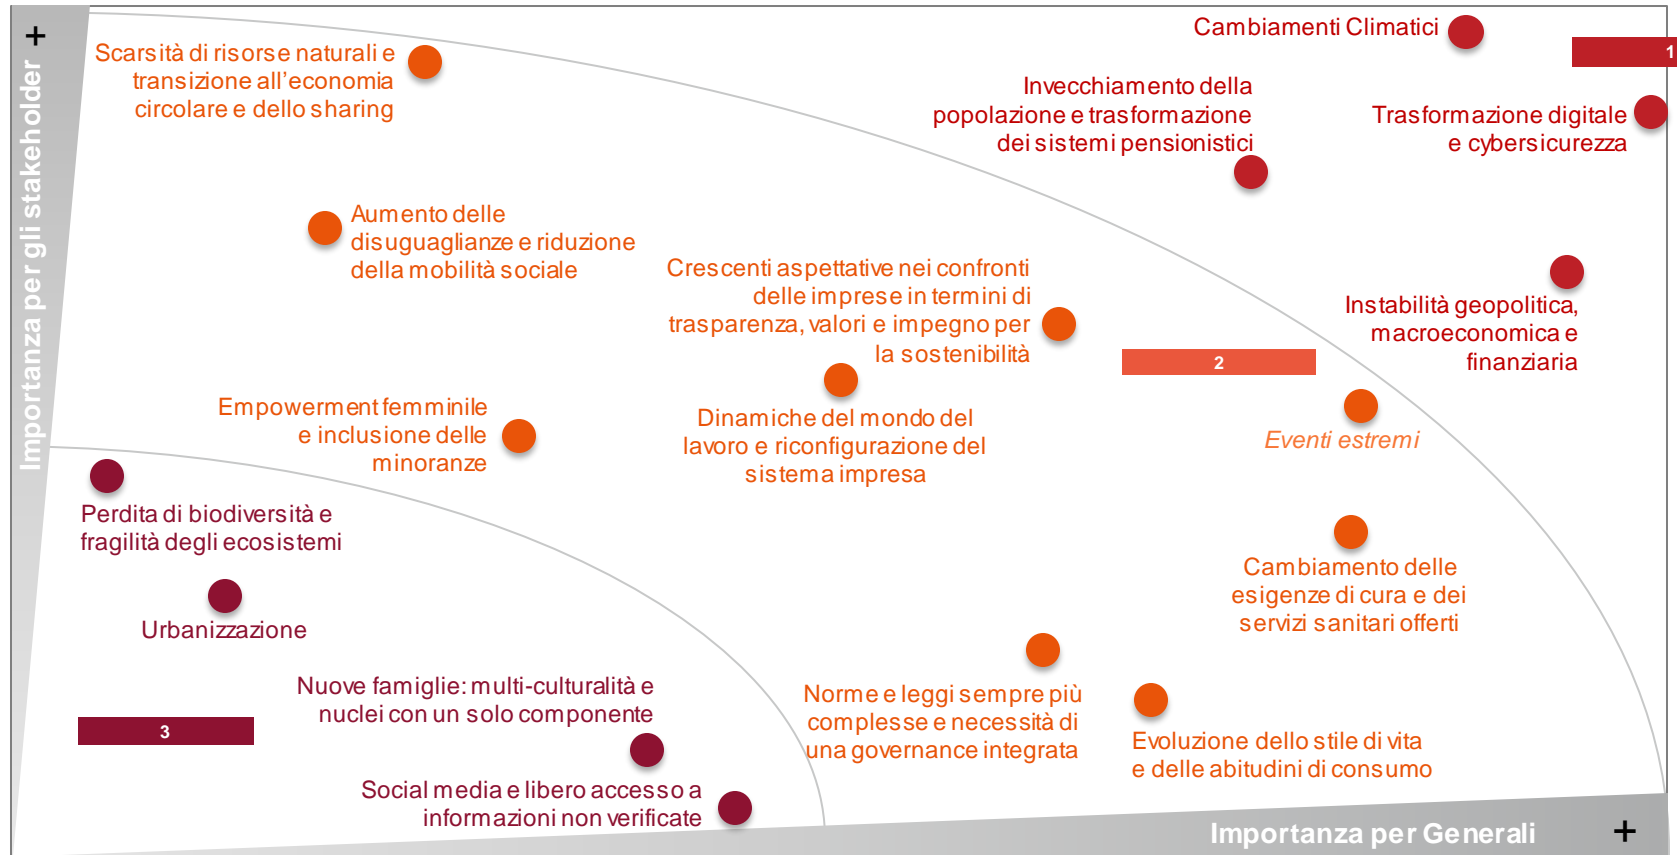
+
Importanza per gli stakeholder

Scarsità di risorse naturali e transizione all'economia circolare e dello sharing

Cambiamenti Climatici

1

Invecchiamento della popolazione e trasformazione dei sistemi pensionistici

Trasformazione digitale e cybersicurezza

Aumento delle disuguaglianze e riduzione della mobilità sociale

Crescenti aspettative nei confronti delle imprese in termini di trasparenza, valori e impegno per la sostenibilità

Instabilità geopolitica, macroeconomica e finanziaria

2

Empowerment femminile e inclusione delle minoranze

Dinamiche del mondo del lavoro e riconfigurazione del sistema impresa

Eventi estremi

Perdita di biodiversità e fragilità degli ecosistemi

Cambiamento delle esigenze di cura e dei servizi sanitari offerti

Urbanizzazione

Nuove famiglie: multi-culturalità e nuclei con un solo componente

Norme e leggi sempre più complesse e necessità di una governance integrata

3

Evoluzione dello stile di vita e delle abitudini di consumo

Social media e libero accesso a informazioni non verificate

Importanza per Generali

+